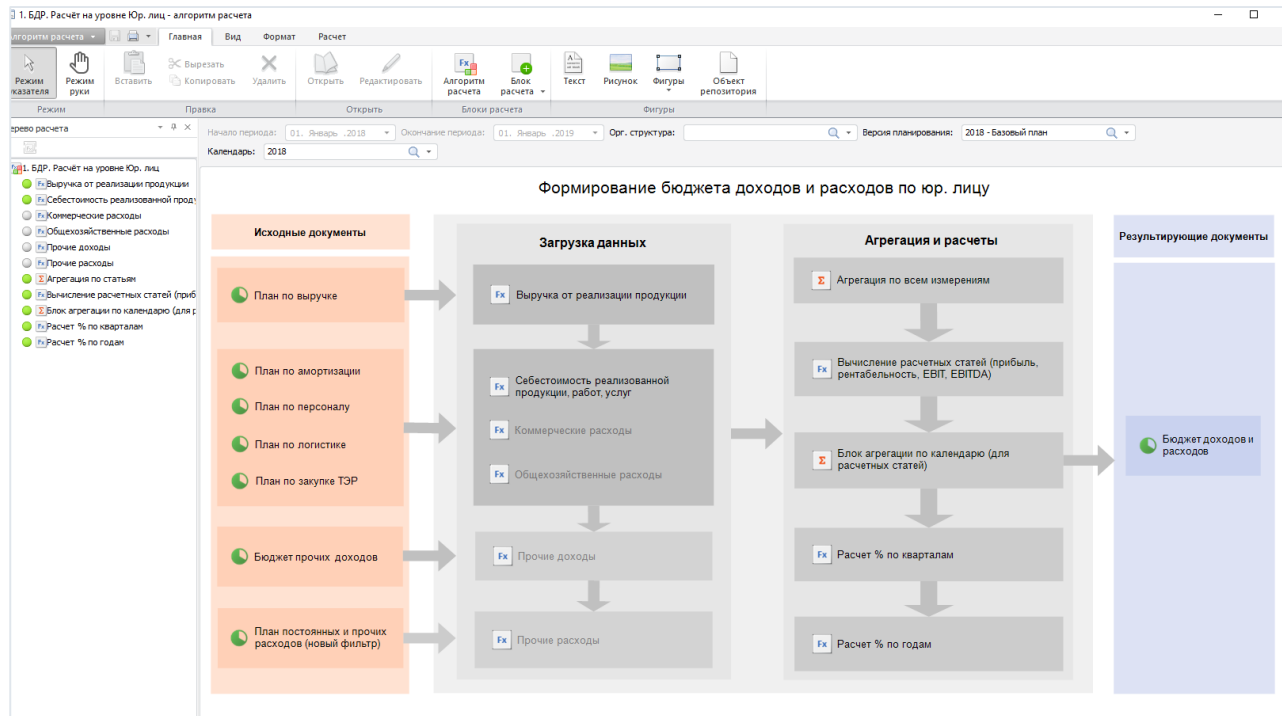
1. БДР. Расчёт на уровне Юр. лиц - алгоритм расчета

лгоритм расчета | Главная | Вид | Формат | Расчет

Режим указателя | Режим руки | Вставить | Вырезать | Копировать | Удалить | Открыть | Редактировать | Алгоритм расчета | Блок расчета | Текст | Рисунок | Фигуры | Объект репозитория

Режим | Правка | Открыть | Блоки расчета | Фигуры

ерево расчета

1. БДР. Расчёт на уровне Юр. лиц
Выручка от реализации продукции
Себестоимость реализованной проду
Коммерческие расходы
Общехозяйственные расходы
Прочие доходы
Прочие расходы
Агрегация по статьям
Вычисление расчетных статей (приб
Блок агрегации по календарю (для р
Расчет % по кварталам
Расчет % по годам

Начало периода: 01. Январь .2018 Окончание периода: 01. Январь .2019 Орг. структура: Версия планирования: 2018 - Базовый план
Календарь: 2018

Формирование бюджета доходов и расходов по юр. лицу

Исходные документы

План по выручке

План по амортизации
План по персоналу
План по логистике
План по закупке ТЭР

Бюджет прочих доходов

План постоянных и прочих расходов (новый фильтр)

Загрузка данных

Выручка от реализации продукции

Себестоимость реализованной продукции, работ, услуг
Коммерческие расходы
Общехозяйственные расходы

Прочие доходы

Прочие расходы

Агрегация и расчеты

Агрегация по всем измерениям

Вычисление расчетных статей (прибыль, рентабельность, EBIT, EBITDA)

Блок агрегации по календарю (для расчетных статей)

Расчет % по кварталам

Расчет % по годам

Результирующие документы

Бюджет доходов и расходов